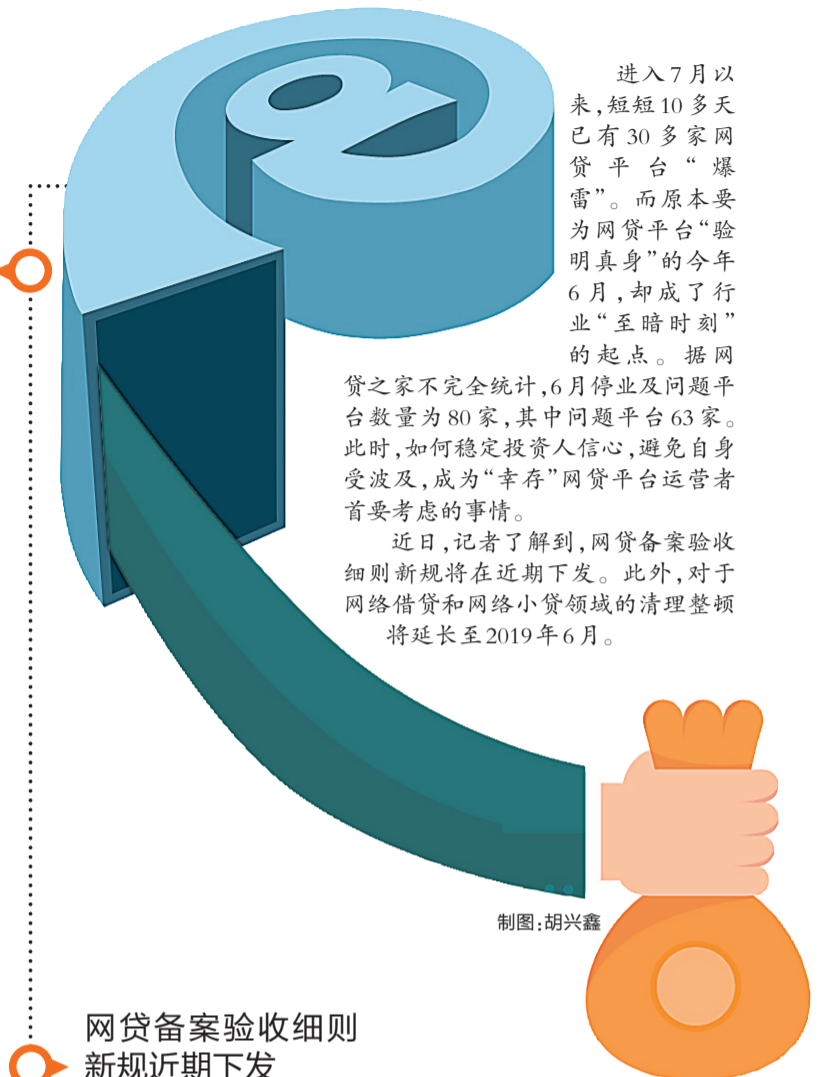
进入7月以来，短短10多天已有30多家网贷平台“爆雷”。而原本要为网贷平台“验明真身”的今年6月，却成了行业“至暗时刻”的起点。据网贷之家不完全统计，6月停业及问题平台数量为80家，其中问题平台63家。此时，如何稳定投资人信心，避免自身受波及，成为“幸存”网贷平台运营者首要考虑的事情。

近日，记者了解到，网贷备案验收细则新规将在近期下发。此外，对于网络借贷和网络小贷领域的清理整顿将延长至2019年6月。

制图：胡兴鑫

网贷备案验收细则
新规近期下发